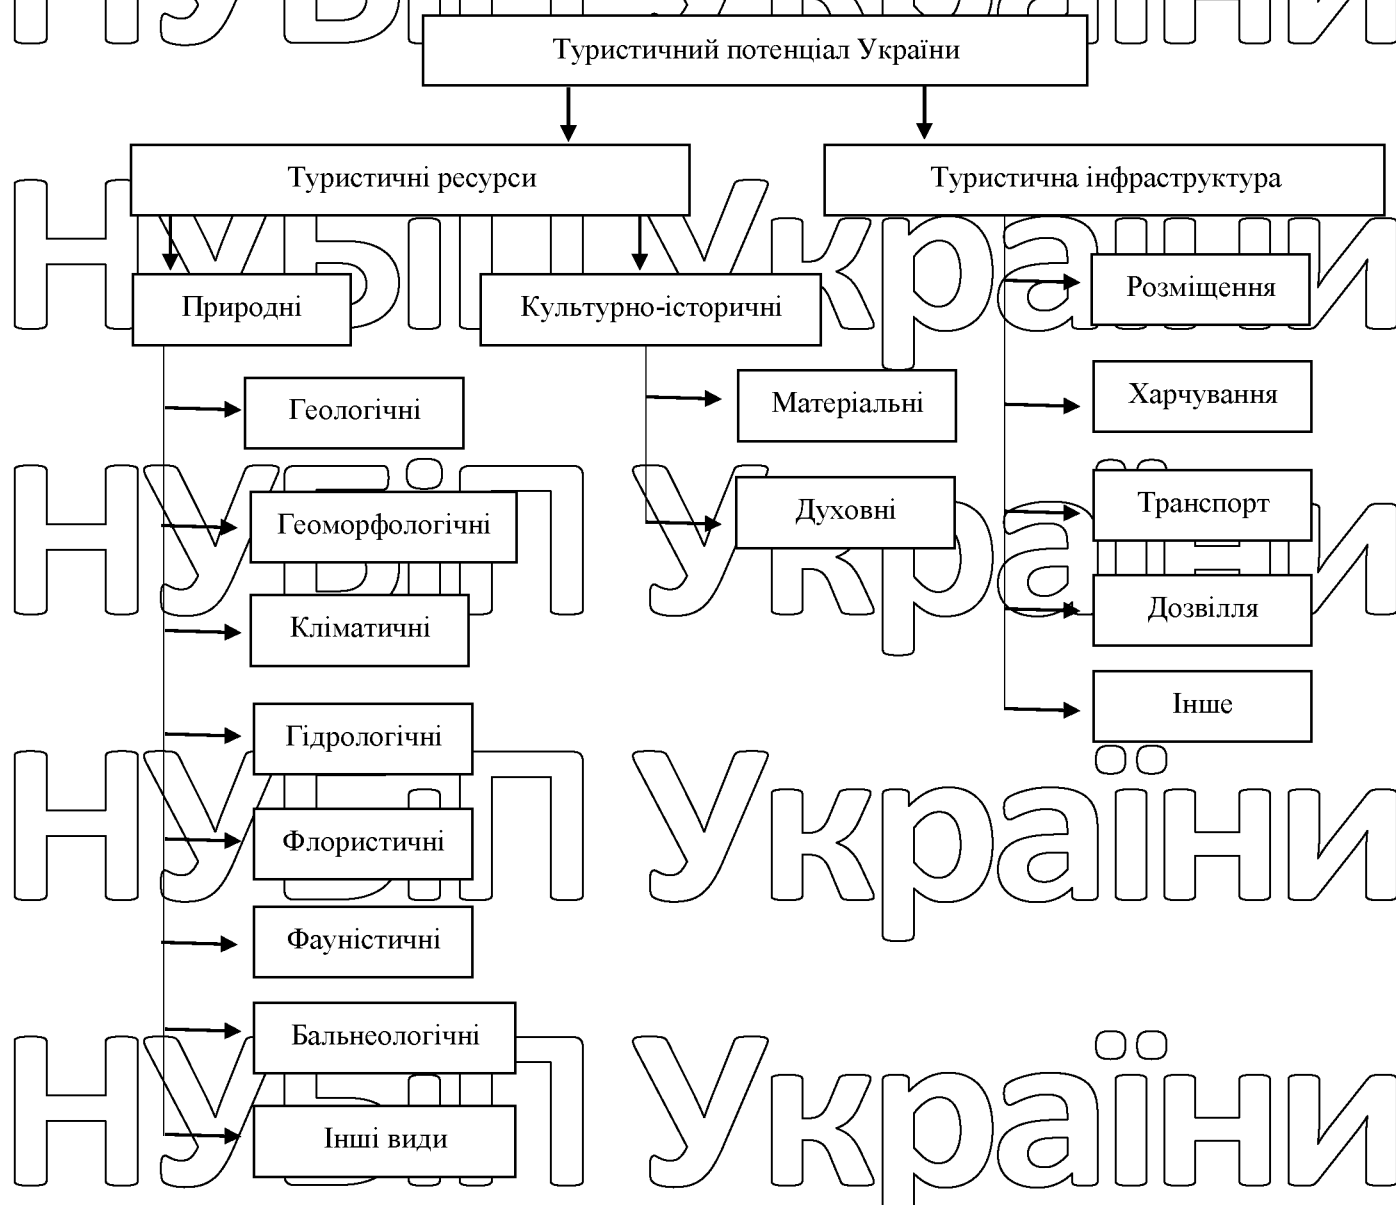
НУБіП України

Туристичний потенціал України

Туристичні ресурси

Туристична інфраструктура

Природні

Культурно-історичні

Розміщення

Геологічні

Матеріальні

Харчування

НУБіП України

Геоморфологічні

Духовні

Транспорт

Кліматичні

Дозвілля

Інше

Гідрологічні

НУБіП України

Флористичні

Фауністичні

Бальнеологічні

НУБіП України

Інші види